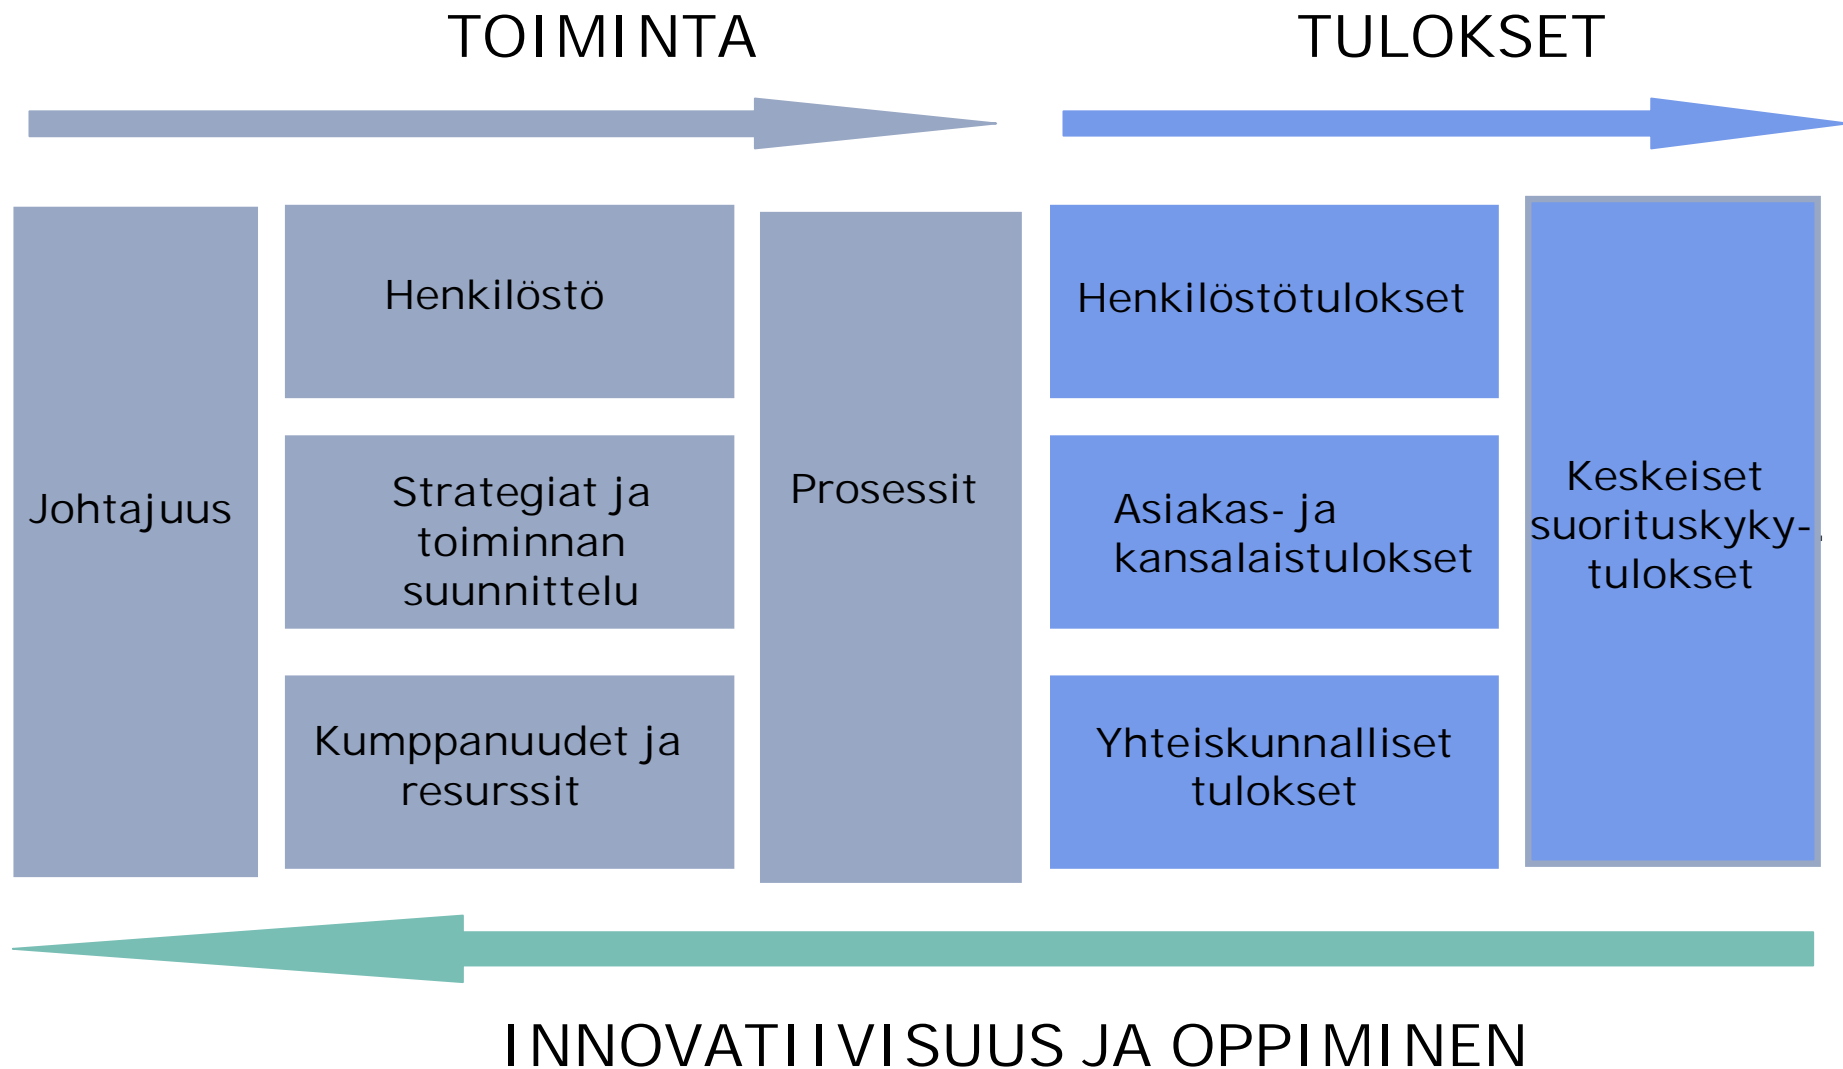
TOIMINTA

TULOKSET

Johtajuus

Henkilöstö

Strategiat ja toiminnan suunnittelu

Kumppanuudet ja resurssit

Prosessit

Henkilöstötulokset

Asiakas- ja kansalaistulokset

Yhteiskunnalliset tulokset

Keskeiset suorituskyky-tulokset

INNOVATIIVISUUS JA OPPIMINEN